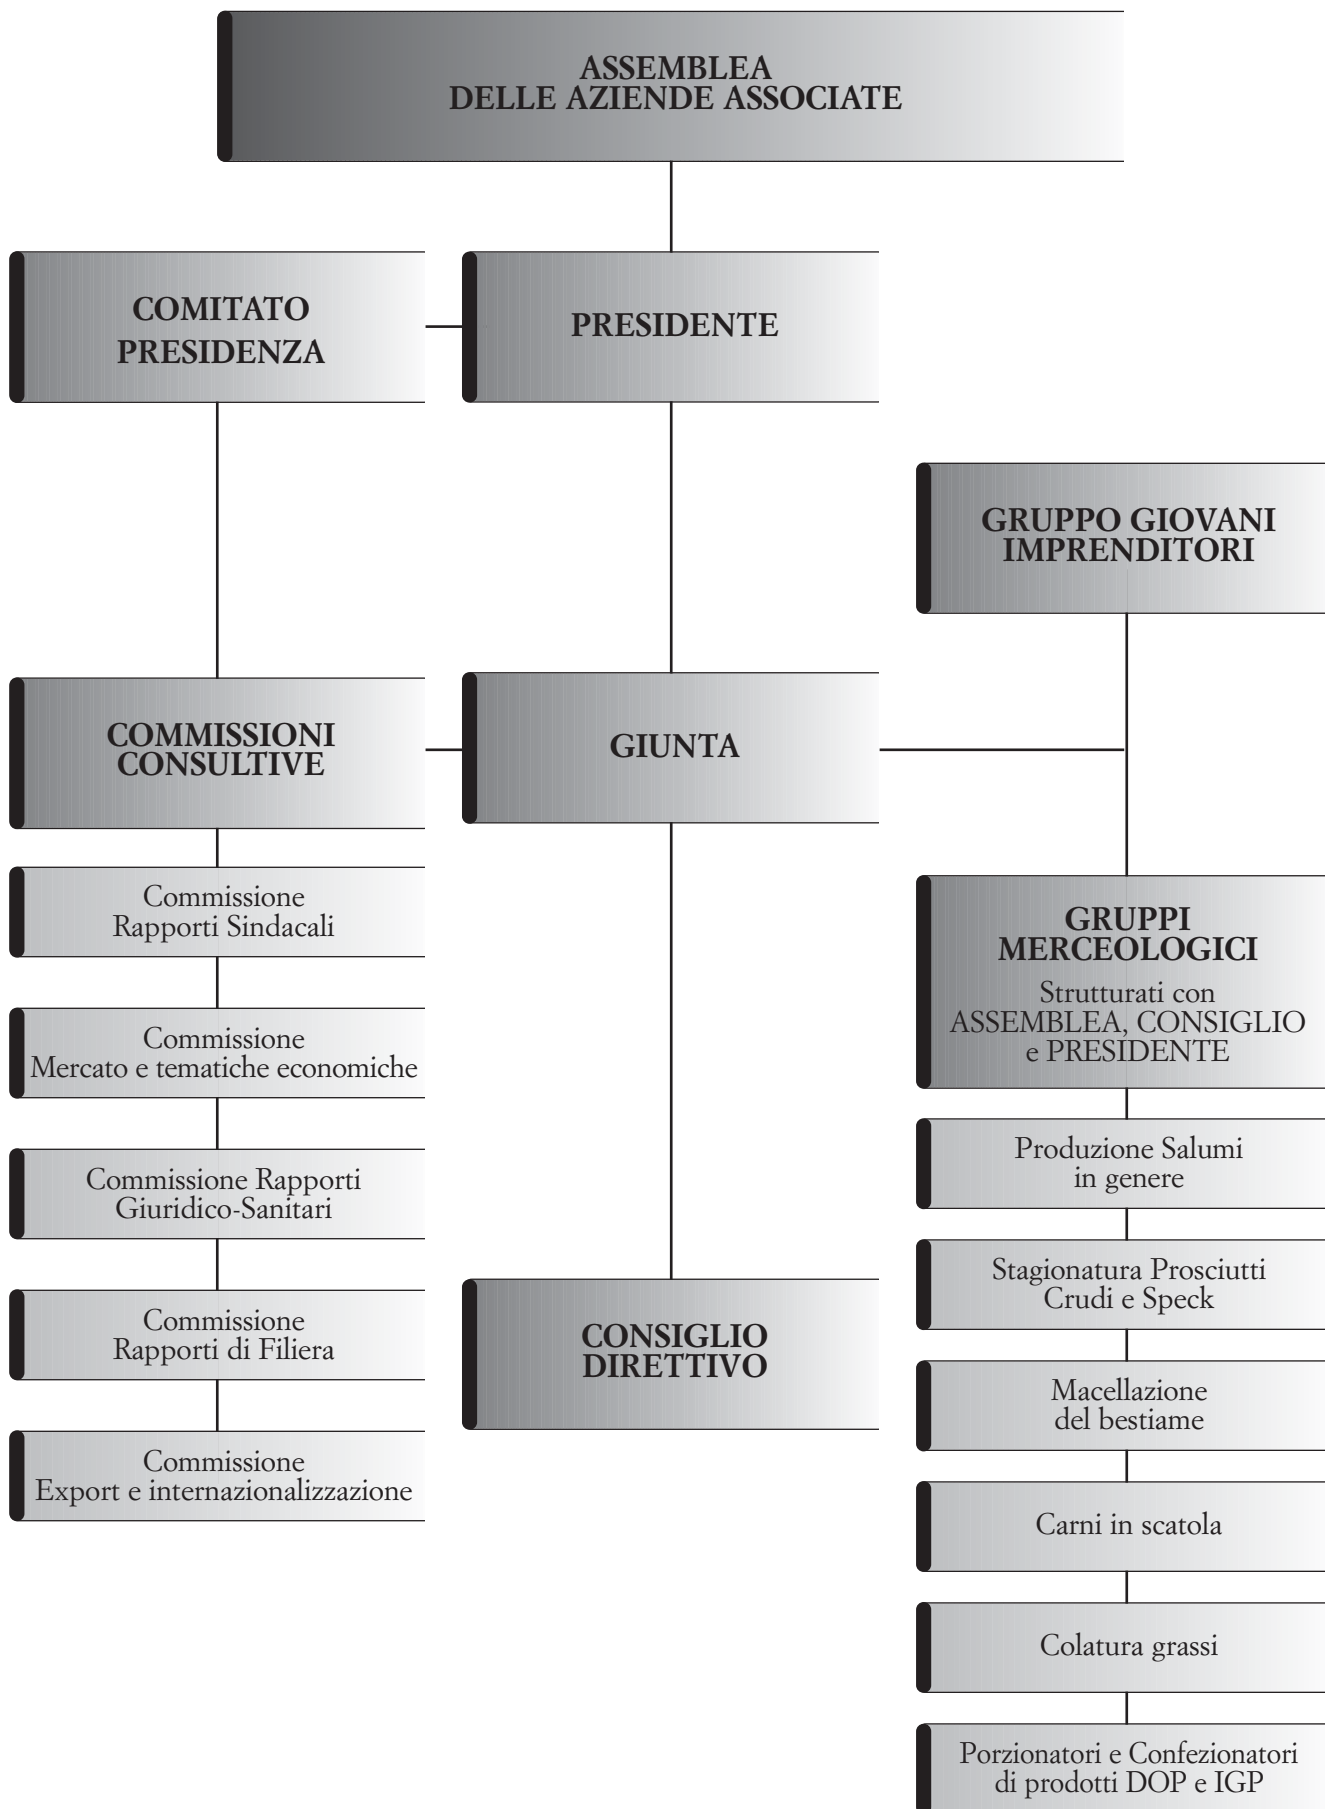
ASSEMBLEA
DELLE AZIENDE ASSOCIATE

COMITATO
PRESIDENZA

PRESIDENTE

GRUPPO GIOVANI
IMPRENDITORI

COMMISSIONI
CONSULTIVE

GIUNTA

Commissione
Rapporti Sindacali

Commissione
Mercato e tematiche economiche

Commissione Rapporti
Giuridico-Sanitari

Commissione
Rapporti di Filiera

Commissione
Export e internazionalizzazione

CONSIGLIO
DIRETTIVO

GRUPPI
MERCEOLOGICI
Strutturati con
ASSEMBLEA, CONSIGLIO
e PRESIDENTE

Produzione Salumi
in genere

Stagionatura Prosciutti
Crudi e Speck

Macellazione
del bestiame

Carni in scatola

Colatura grassi

Porzionatori e Confezionatori
di prodotti DOP e IGP